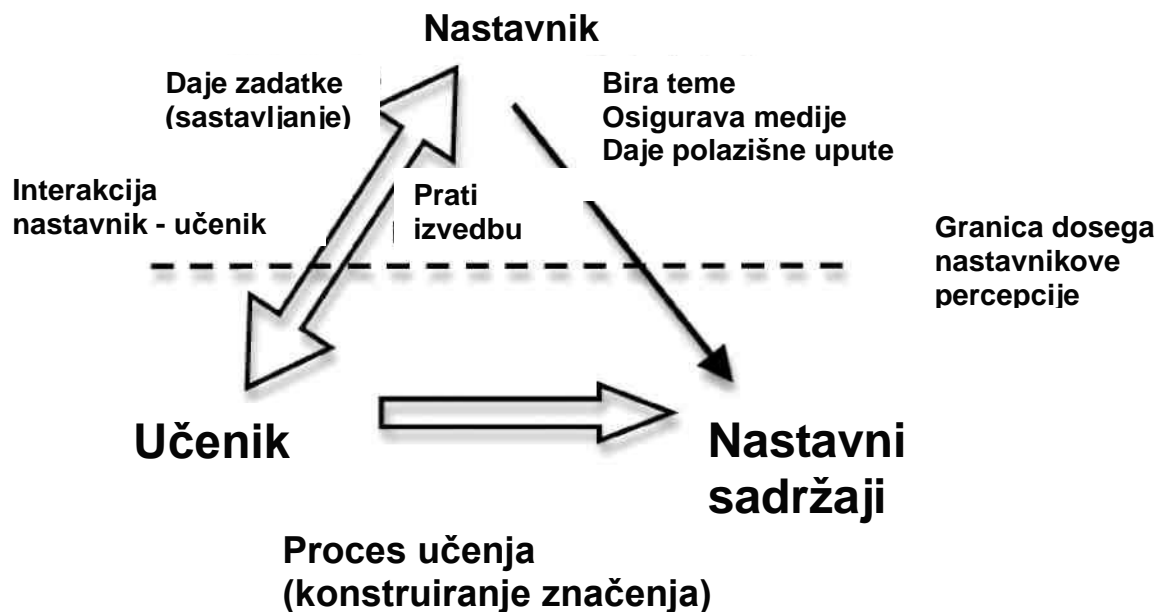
Nastavnik

Daje zadatke (sastavljanje)

Bira teme
Osigurava medije
Daje polazišne upute

Interakcija nastavnik - učenik

Prati izvedbu

Granica dosega nastavnikove percepcije

Učenik

Nastavni sadržaji

Proces učenja (konstruiranje značenja)